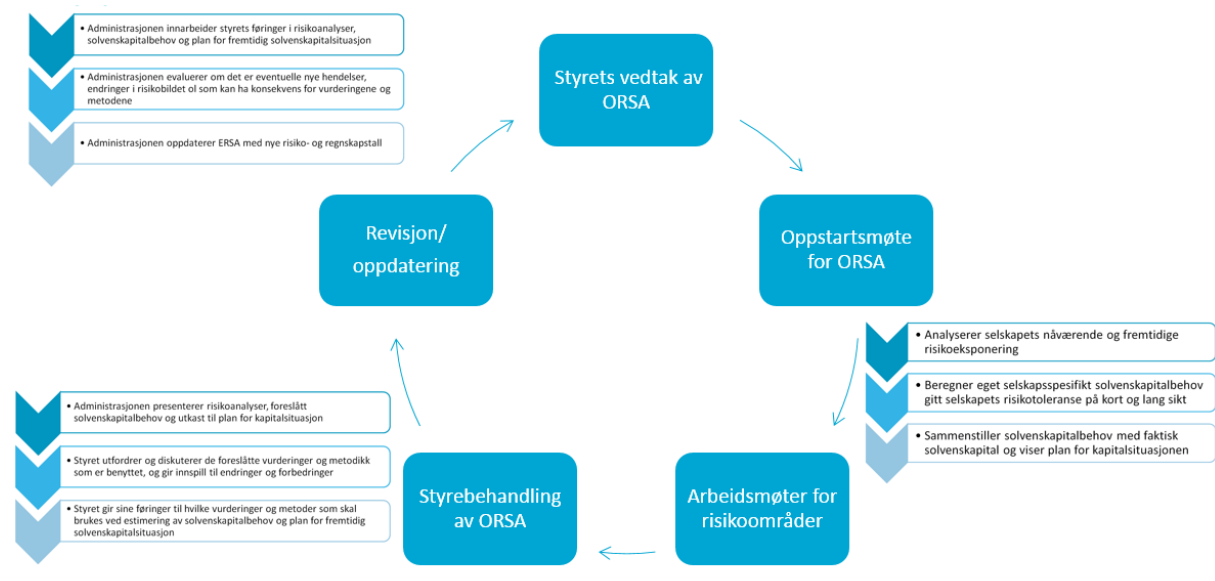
• Administrasjonen innarbeider styrets føringer i risikoanalyser, solvenskapitalbehov og plan for fremtidig solvenskapitalsituasjon

• Administrasjonen evaluerer om det er eventuelle nye hendelser, endringer i risikobildet ol som kan ha konsekvens for vurderingene og metodene

• Administrasjonen oppdaterer ERSA med nye risiko- og regnskapstall

Styrets vedtak av ORSA

Oppstartsmøte for ORSA

• Analyserer selskapets nåværende og fremtidige risikoeksponering

• Beregner eget selskapsspesifikt solvenskapitalbehov gitt selskapets risikotoleranse på kort og lang sikt

• Sammenstiller solvenskapitalbehov med faktisk solvenskapital og viser plan for kapitalsituasjonen

Arbeidsmøter for risikoområder

Styrebehandling av ORSA

• Administrasjonen presenterer risikoanalyser, foreslått solvenskapitalbehov og utkast til plan for kapitalsituasjon

• Styret utfordrer og diskuterer de foreslåtte vurderinger og metodikk som er benyttet, og gir innspill til endringer og forbedringer

• Styret gir sine føringer til hvilke vurderinger og metoder som skal brukes ved estimering av solvenskapitalbehov og plan for fremtidig solvenskapitalsituasjon

Revisjon/ oppdatering